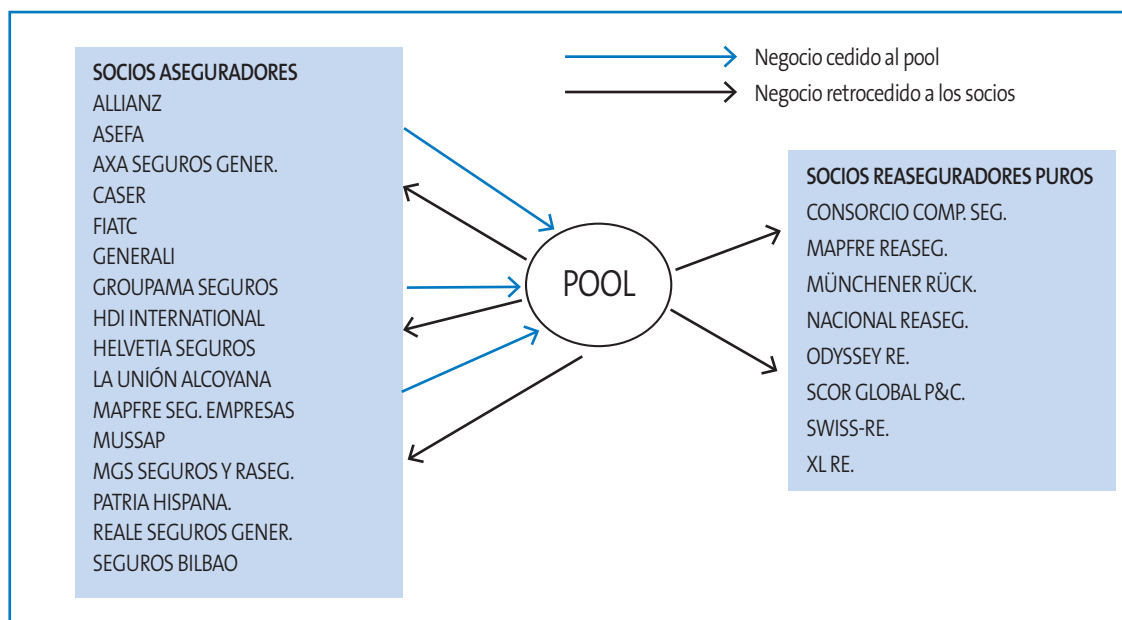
SOCIOS ASEGURADORES
ALLIANZ
ASEFA
AXA SEGUROS GENER.
CASER
FIATC
GENERALI
GROUPAMA SEGUROS
HDI INTERNATIONAL
HELVETIA SEGUROS
LA UNIÓN ALCOYANA
MAPFRE SEG. EMPRESAS
MUSSAP
MGS SEGUROS Y RASEG.
PATRIA HISPANA.
REALE SEGUROS GENER.
SEGUROS BILBAO

Negocio cedido al pool
Negocio retrocedido a los socios

POOL

SOCIOS REASEGURADORES PUROS
CONSORCIO COMP. SEG.
MAPFRE REASEG.
MÜNCHENER RÜCK.
NACIONAL REASEG.
ODYSSEY RE.
SCOR GLOBAL P&C.
SWISS-RE.
XL RE.